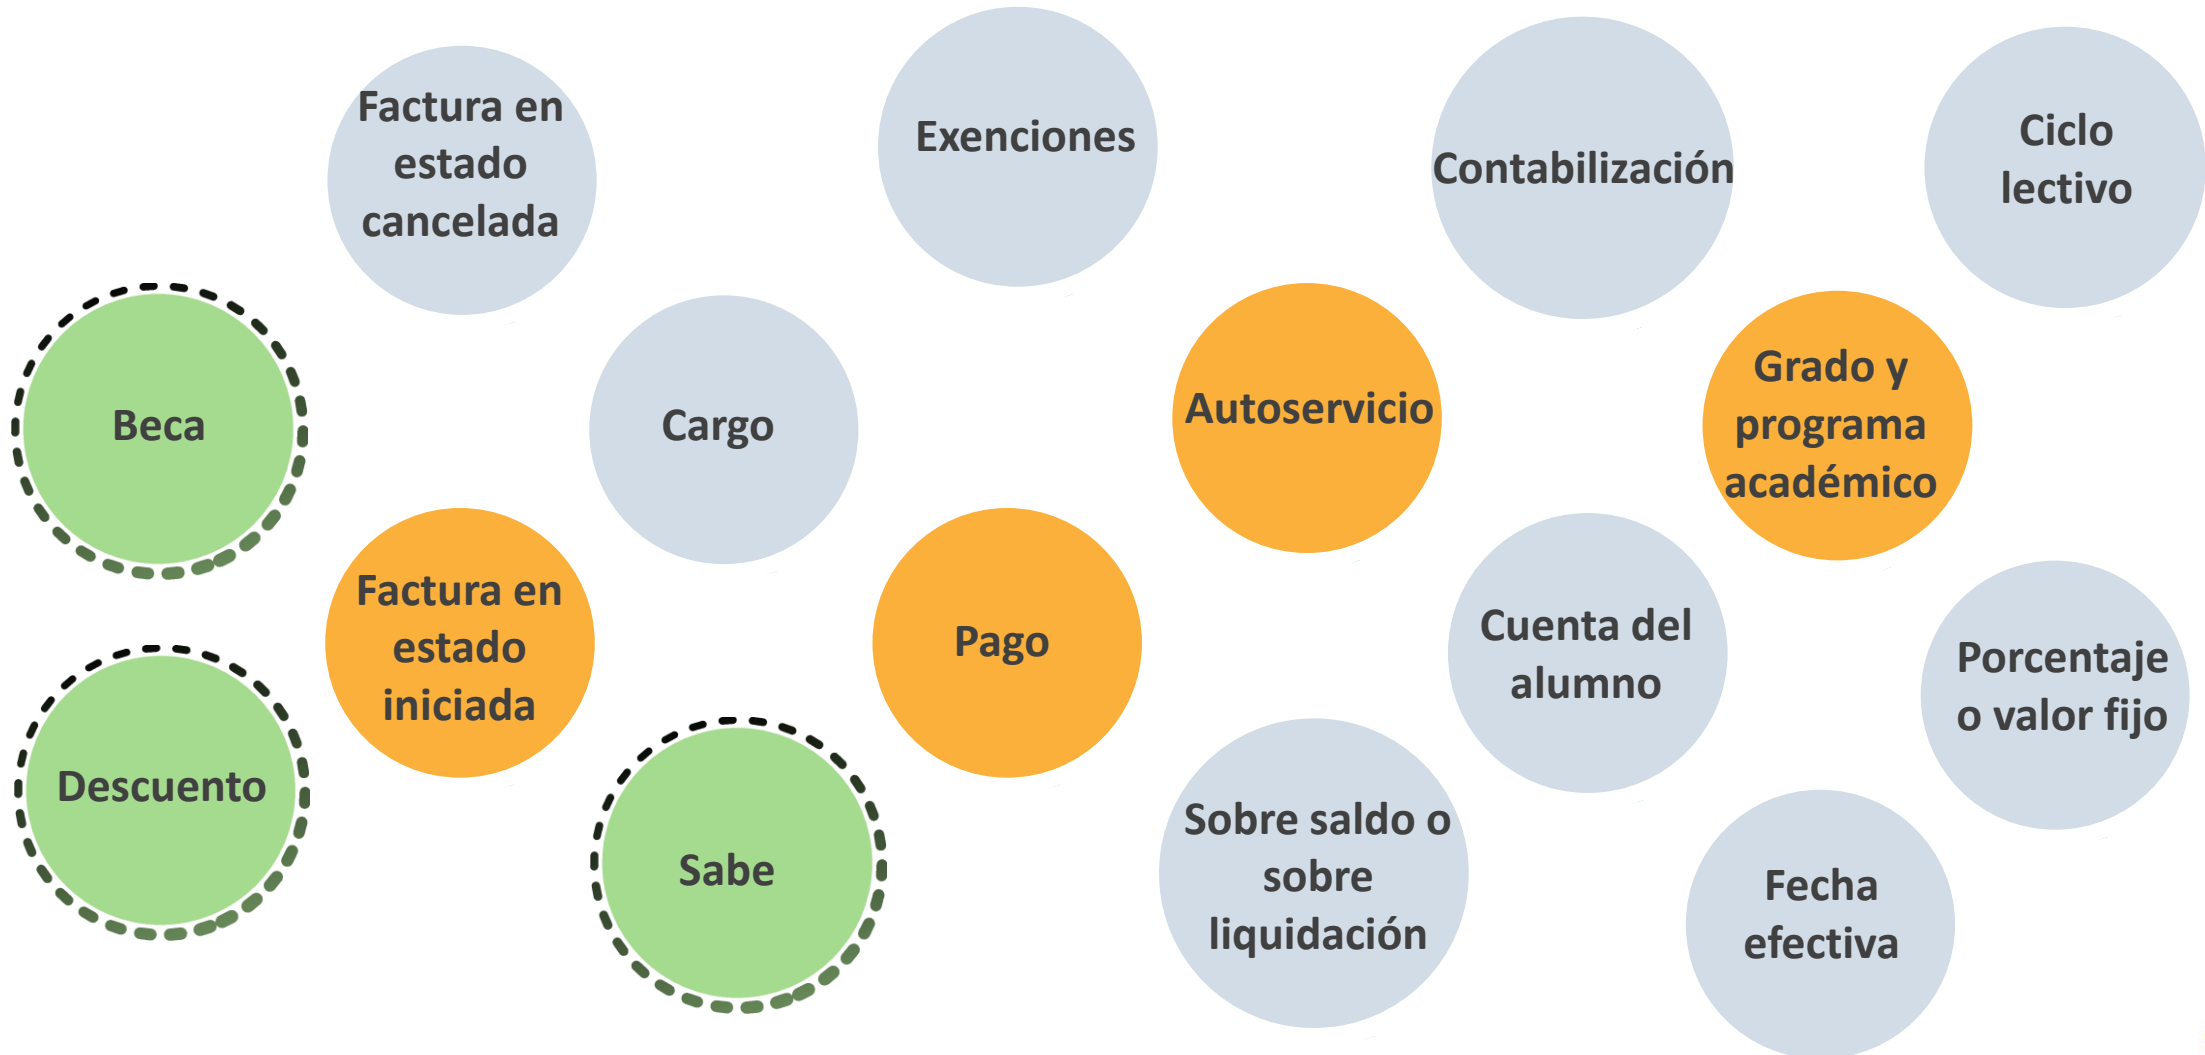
Factura en estado cancelada

Exenciones

Contabilización

Ciclo lectivo

Beca

Cargo

Autoservicio

Grado y programa académico

Factura en estado iniciada

Pago

Cuenta del alumno

Porcentaje o valor fijo

Descuento

Sabe

Sobre saldo o sobre liquidación

Fecha efectiva